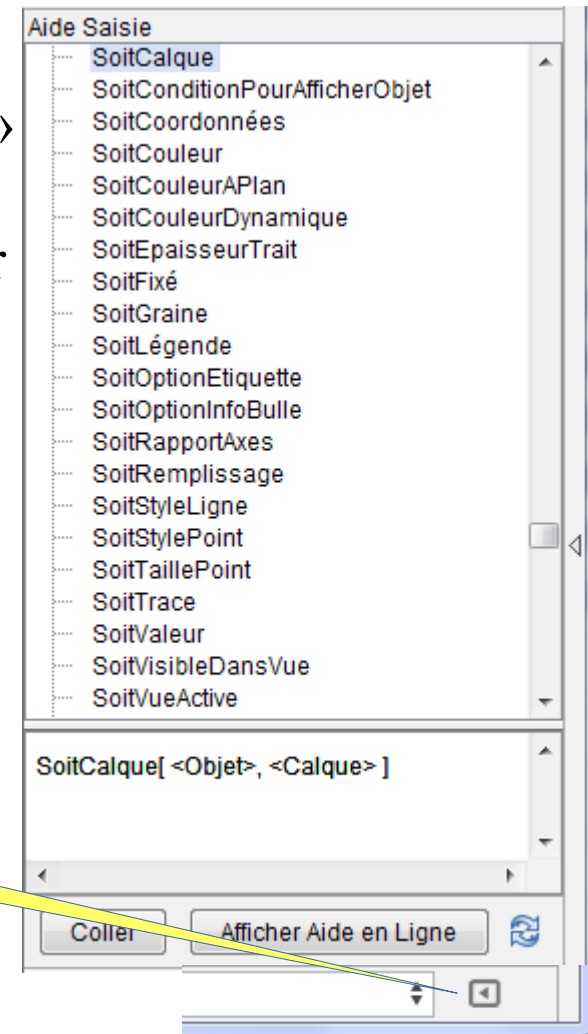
Aide Saisie

SoitCalque
SoitConditionPourAfficherObjet
SoitCoordonnées
SoitCouleur
SoitCouleurAPlan
SoitCouleurDynamique
SoitEpaisseurTrait
SoitFixé
SoitGraine
SoitLégende
SoitOptionEtiquette
SoitOptionInfoBulle
SoitRapportAxes
SoitRemplissage
SoitStyleLigne
SoitStylePoint
SoitTaillePoint
SoitTrace
SoitValeur
SoitVisibleDansVue
SoitVueActive

SoitCalque[ <Objet>, <Calque> ]

Coller

Afficher Aide en Ligne